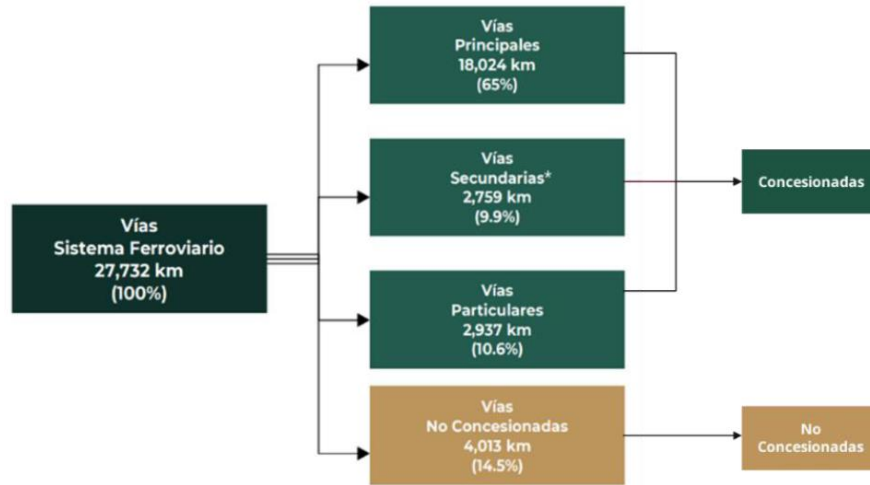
Vías
Sistema Ferroviario
27,732 km
(100%)

Vías
Principales
18,024 km
(65%)

Vías
Secundarias*
2,759 km
(9.9%)

Vías
Particulares
2,937 km
(10.6%)

Vías
No Concesionadas
4,013 km
(14.5%)

Concesionadas

No
Concesionadas